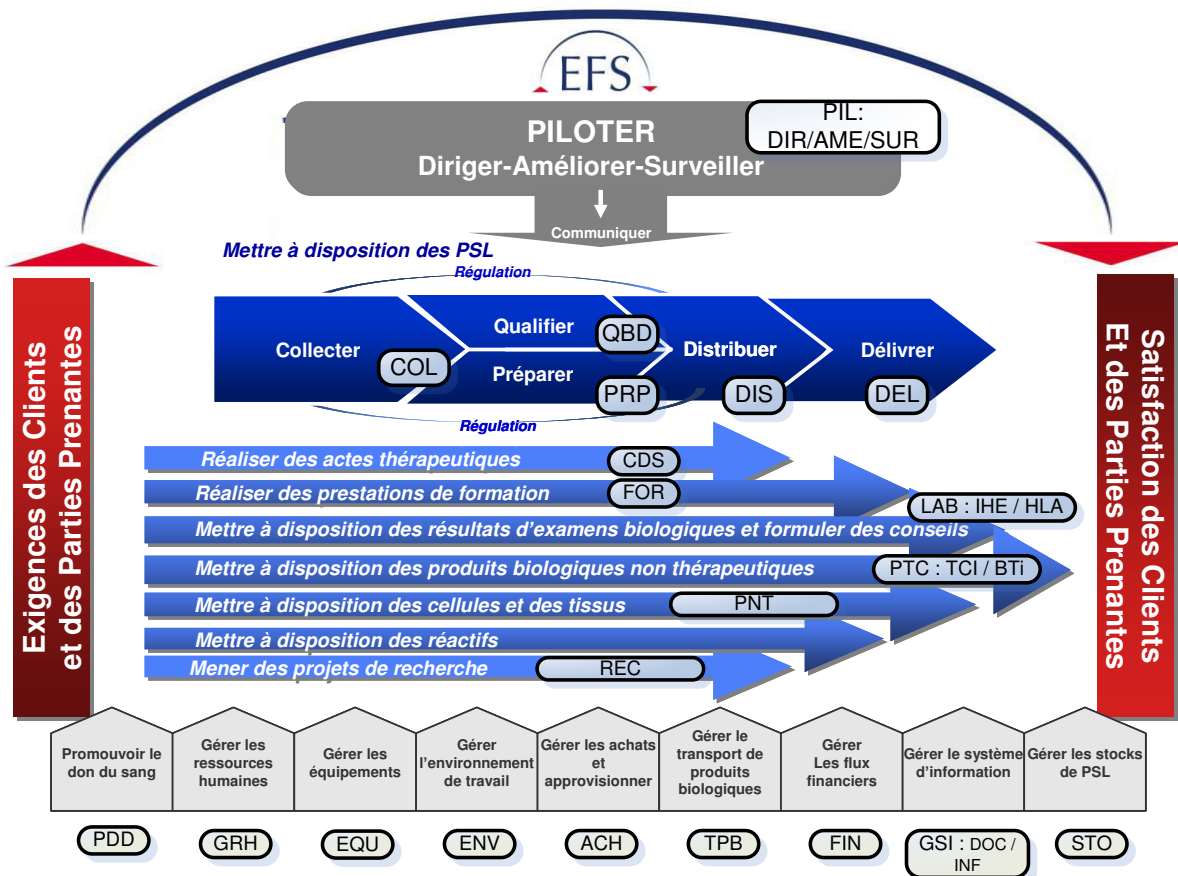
EFS

PILOTER
Diriger-Améliorer-Surveiller

PIL:
DIR/AME/SUR

Communiquer

Mettre à disposition des PSL

Régulation

Collecter
COL
Qualifier
QBD
Préparer
PRP
Distribuer
DIS
Délivrer
DEL

Régulation

Exigences des Clients et des Parties Prenantes

Réaliser des actes thérapeutiques
CDS
Réaliser des prestations de formation
FOR
LAB : IHE / HLA
Mettre à disposition des résultats d'examens biologiques et formuler des conseils
Mettre à disposition des produits biologiques non thérapeutiques
PTC : TCI / BTi
Mettre à disposition des cellules et des tissus
PNT
Mettre à disposition des réactifs
Mener des projets de recherche
REC

Satisfaction des Clients Et des Parties Prenantes

Promouvoir le don du sang

Gérer les ressources humaines

Gérer les équipements

Gérer l'environnement de travail

Gérer les achats et approvisionner

Gérer le transport de produits biologiques

Gérer Les flux financiers

Gérer le système d'information

Gérer les stocks de PSL

PDD
GRH
EQU
ENV
ACH
TPB
FIN
GSI : DOC / INF
STO